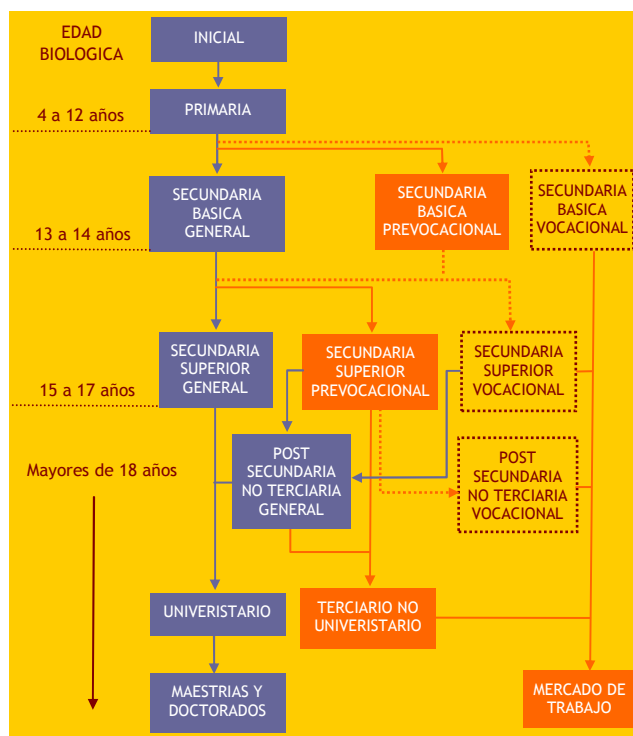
EDAD BIOLOGICA

INICIAL

4 a 12 años

PRIMARIA

13 a 14 años

SECUNDARIA BASICA GENERAL

SECUNDARIA BASICA PREVOCACIONAL

SECUNDARIA BASICA VOCACIONAL

15 a 17 años

SECUNDARIA SUPERIOR GENERAL

SECUNDARIA SUPERIOR PREVOCACIONAL

SECUNDARIA SUPERIOR VOCACIONAL

Mayores de 18 años

POST SECUNDARIA NO TERCIARIA GENERAL

POST SECUNDARIA NO TERCIARIA VOCACIONAL

UNIVERISTARIO

TERCIARIO NO UNIVERISTARIO

MAESTRIAS Y DOCTORADOS

MERCADO DE TRABAJO